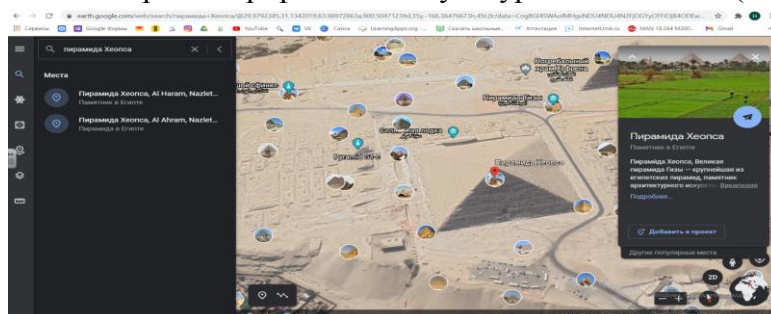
earth.google.com/web/search/пирамида+Хеопса/@29.9792345,31.1342019,63.98972663a,800.50471239d,35y,-166.3647667h,45t,0r/data=

Сервисы  Google Карты  YouTube  VK  Canva  LearningApps.org  Скачать школьные...  Аттестация  InternetUrok.ru  MAN 18.264 M380...  Gmail

пирамида Хеопса

Места

Пирамида Хеопса, Al Haram, Nazlet...
Памятник в Египте

Пирамида Хеопса, Al Ahram, Nazlet...
Пирамида в Египте

Большой сфинкс

Погребальный храм Хефрена

Пирамида Хеопса

Пирамида Хеопса
Памятник в Египте

Пирамида Хеопса, Великая пирамида Гизы — крупнейшая из египетских пирамид, памятник архитектурного искусства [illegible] Википедия

Подробнее...

Добавить в проект

Другие популярные места

2D